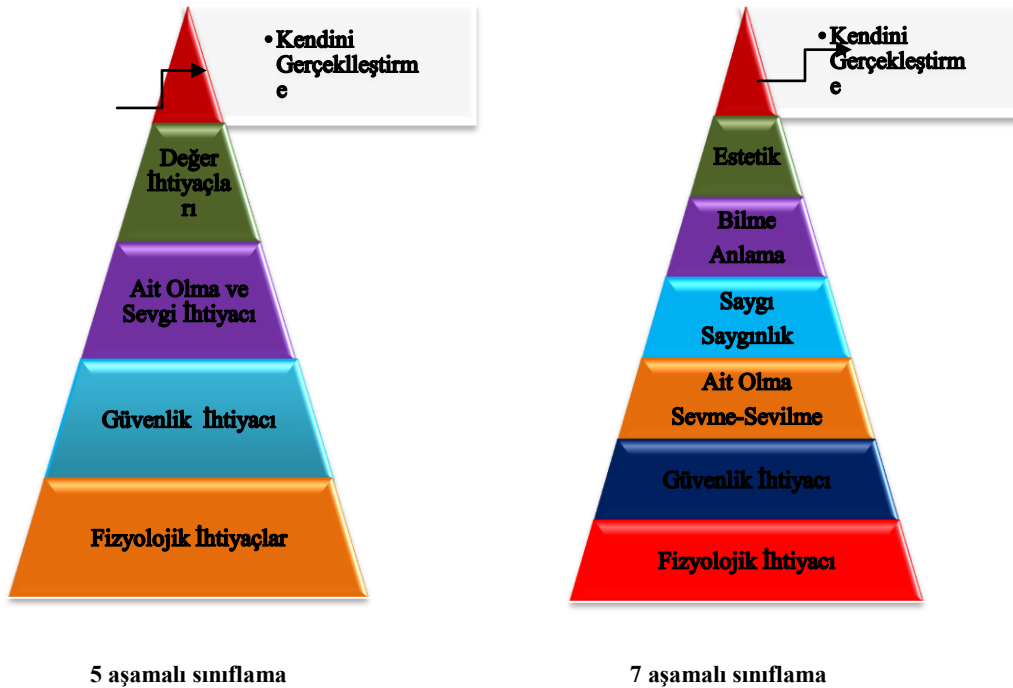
• Kendini Gerçeklleştirme

Değer İhtiyaçları

Ait Olma ve Sevgi İhtiyacı

Güvenlik İhtiyacı

Fizyolojik İhtiyaçlar

5 aşamalı sınıflama

• Kendini Gerçekleştirme

Estetik

Bilme Anlama

Saygı Saygınlık

Ait Olma Sevme-Sevilme

Güvenlik İhtiyacı

Fizyolojik İhtiyacı

7 aşamalı sınıflama